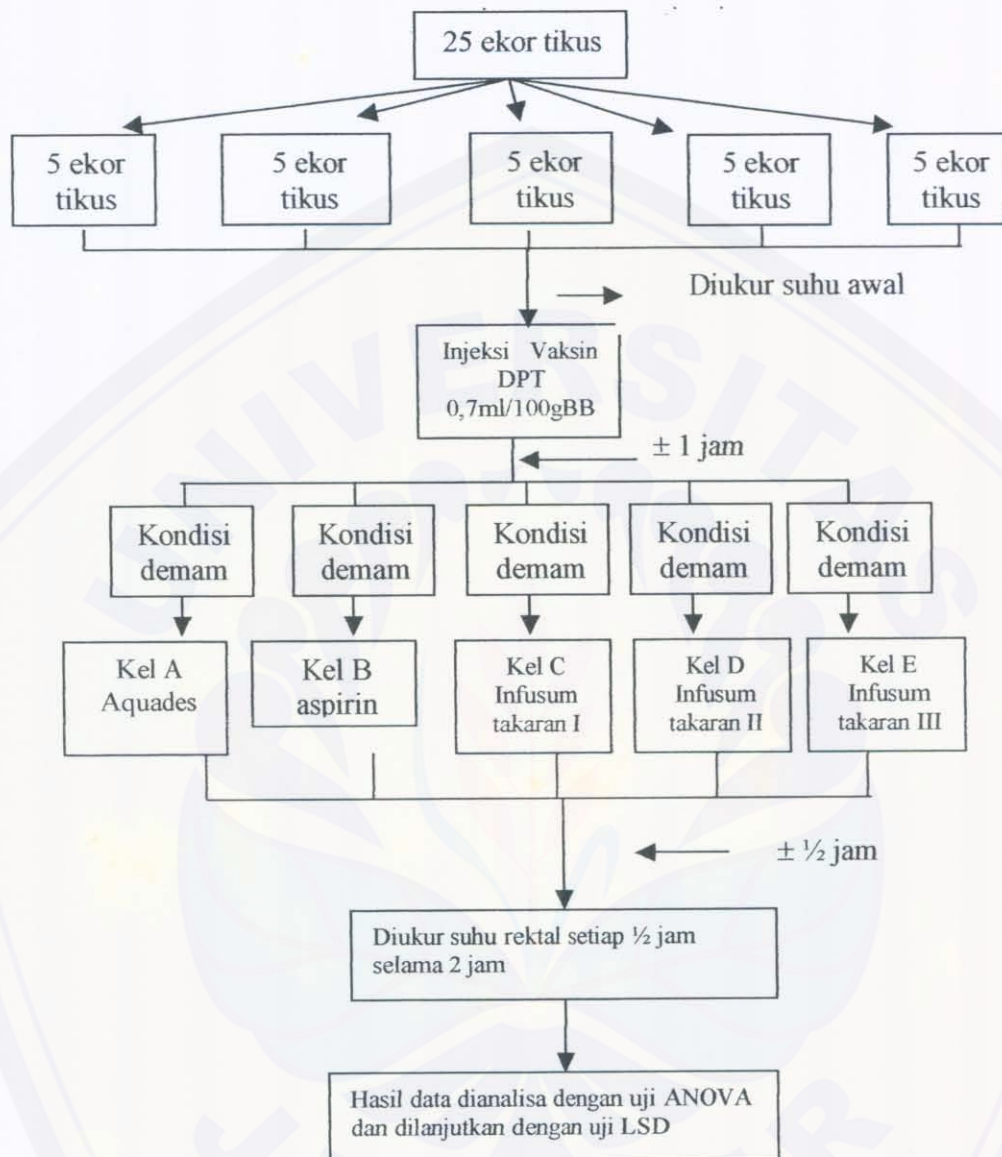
25 ekor tikus

5 ekor tikus

5 ekor tikus

5 ekor tikus

5 ekor tikus

5 ekor tikus

Diukur suhu awal

Injeksi Vaksin DPT 0,7ml/100gBB

± 1 jam

Kondisi demam

Kondisi demam

Kondisi demam

Kondisi demam

Kondisi demam

Kel A Aquades

Kel B aspirin

Kel C Infusum takaran I

Kel D Infusum takaran II

Kel E Infusum takaran III

± ½ jam

Diukur suhu rektal setiap ½ jam selama 2 jam

Hasil data dianalisa dengan uji ANOVA dan dilanjutkan dengan uji LSD